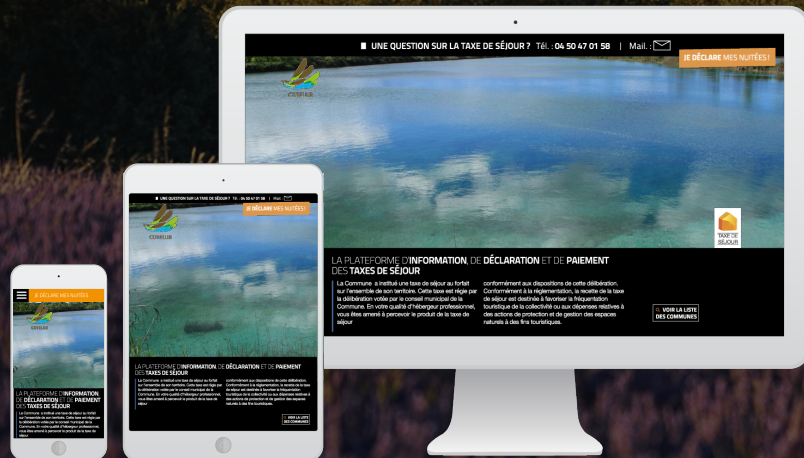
UNE QUESTION SUR LA TAXE DE SÉJOUR ? Tél. : 04 50 47 01 58 | Mail. :

JE DÉCLARE MES NUITÉES !

CORBUS

TAXE DE SÉJOUR

LA PLATEFORME D'INFORMATION, DE DÉCLARATION ET DE PAIEMENT DES TAXES DE SÉJOUR

La Commune a institué une taxe de séjour au forfait sur l'ensemble de son territoire. Cette taxe est régie par la délibération votée par le conseil municipal de la Commune. En votre qualité d'hébergeur professionnel, vous êtes amené à percevoir le produit de la taxe de séjour

conformément aux dispositions de cette délibération. Conformément à la réglementation, la recette de la taxe de séjour est destinée à favoriser la fréquentation touristique de la collectivité ou aux dépenses relatives à des actions de protection et de gestion des espaces naturels à des fins touristiques.

VOIR LA LISTE DES COMMUNES

UNE QUESTION SUR LA TAXE DE SÉJOUR ? Tél. : 04 50 47 01 58 | Mail. :

JE DÉCLARE MES NUITÉES !

CORBUS

LA PLATEFORME D'INFORMATION, DE DÉCLARATION ET DE PAIEMENT DES TAXES DE SÉJOUR

La Commune a institué une taxe de séjour au forfait sur l'ensemble de son territoire. Cette taxe est régie par la délibération votée par le conseil municipal de la Commune. En votre qualité d'hébergeur professionnel, vous êtes amené à percevoir le produit de la taxe de séjour

conformément aux dispositions de cette délibération. Conformément à la réglementation, la recette de la taxe de séjour est destinée à favoriser la fréquentation touristique de la collectivité ou aux dépenses relatives à des actions de protection et de gestion des espaces naturels à des fins touristiques.

VOIR LA LISTE DES COMMUNES

JE DÉCLARE MES NUITÉES

CORBUS

LA PLATEFORME D'INFORMATION, DE DÉCLARATION ET DE PAIEMENT DES TAXES DE SÉJOUR

La Commune a institué une taxe de séjour au forfait sur l'ensemble de son territoire. Cette taxe est régie par la délibération votée par le conseil municipal de la Commune. En votre qualité d'hébergeur professionnel, vous êtes amené à percevoir le produit de la taxe de séjour